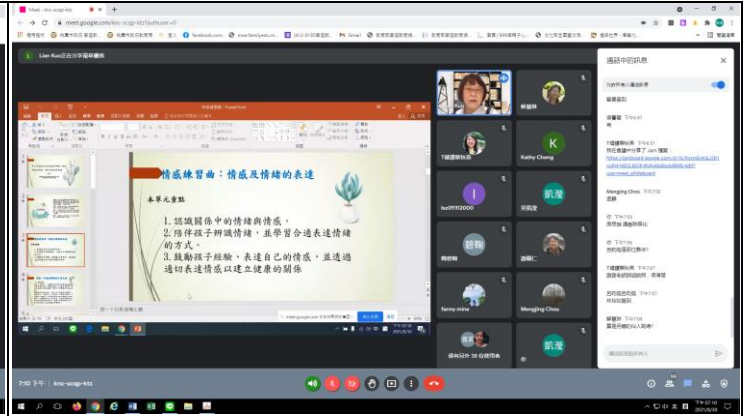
Meet - knc-scgp-ktz

meet.google.com/knc-scgp-ktz?authuser=0

Facebook.com

Gmail

Lien Kuo正在分享螢幕畫面

情感練習曲：情感及情緒的表達

本單元重點

1.認識關係中的情緒與情感。

2.陪伴孩子辨識情緒，並學習合適表達情緒的方式。

3.鼓勵孩子經驗、表達自己的情感，並透過適切表達情感以建立健康的關係

Kathy Cheng

K

凱漫

fenny mine

Mengjing Chou

通話中的訊息

允許所有人傳送訊息

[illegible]

https://jamboard.google.com/d/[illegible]

Mengjing Chou

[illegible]

傳送訊息給所有參與者

7:50 下午 | knc-scgp-ktz